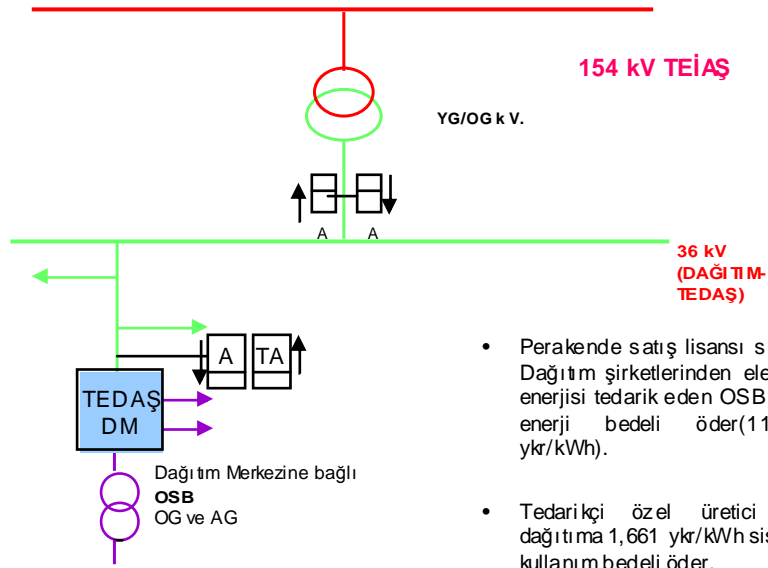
154 kV TEİAŞ

YG/OG k V.

A A

36 kV (DAĞITIM-TEDAŞ)

A TA

TEDAŞ DM

Dağıtım Merkezine bağlı
OSB
OG ve AG

• Perakende satış lisansı s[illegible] Dağıtım şirketlerinden ele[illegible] enerjisi tedarik eden OSB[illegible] enerji bedeli öder(11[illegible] ykr/kWh).

• Tedarikçi özel üretici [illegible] dağıtıma 1,661 ykr/kWh sis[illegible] kullanım bedeli öder.